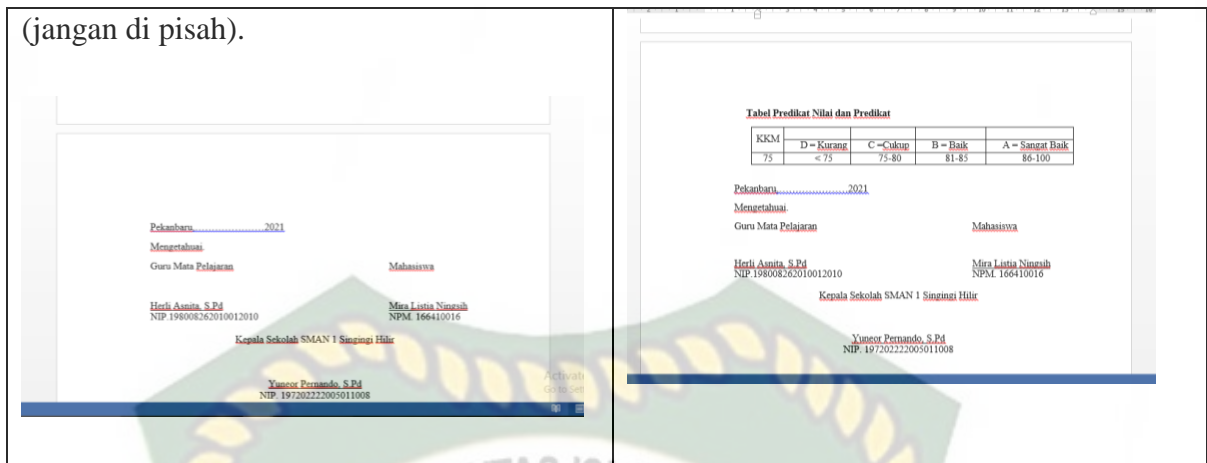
(jangan di pisah).

Pekanbaru, .......................2021

Mengetahui.

Guru Mata Pelajaran

Mahasiswa

Herli Asnita, S.Pd
NIP.198008262010012010

Mira Listia Ningsih
NPM. 166410016

Kepala Sekolah SMAN 1 Singingi Hilir

Yuneor Pernando, S.Pd
NIP. 197202222005011008

Activate
Go to Sett

Tabel Predikat Nilai dan Predikat

| KKM | D = Kurang | C =Cukup | B = Baik | A = Sangat Baik |
|---|---|---|---|---|
| 75 | < 75 | 75-80 | 81-85 | 86-100 |

Pekanbaru, .......................2021

Mengetahui.

Guru Mata Pelajaran

Mahasiswa

Herli Asnita, S.Pd
NIP.198008262010012010

Mira Listia Ningsih
NPM. 166410016

Kepala Sekolah SMAN 1 Singingi Hilir

Yuneor Pernando, S.Pd
NIP. 197202222005011008